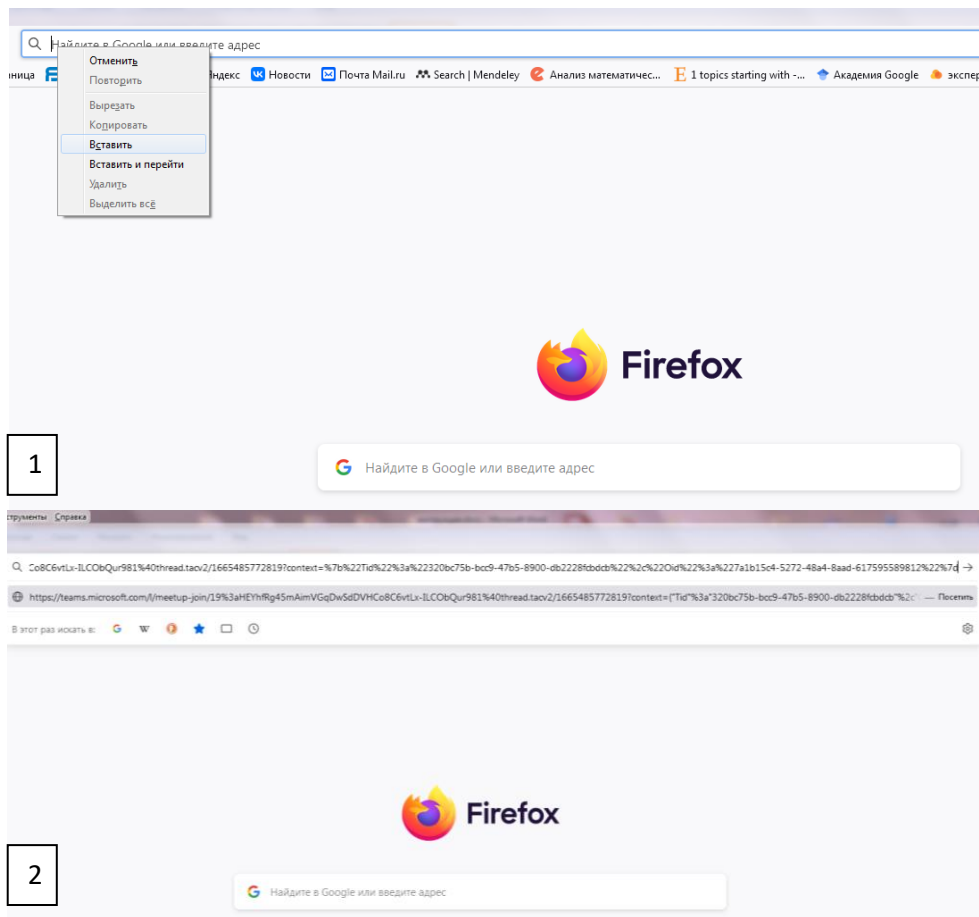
Найдите в Google или введите адрес

Отменить
Повторить
Вырезать
Копировать
Вставить
Вставить и перейти
Удалить
Выделить всё

ница Яндекс Новости Почта Mail.ru Search | Mendeley Анализ математичес... 1 topics starting with -... Академия Google экспер

Firefox

1

Найдите в Google или введите адрес

струменты Справка

Co8C6vtLx-ILCObQur981%40thread.tacv2/1665485772819?context=%7b%22Tid%22%3a%22320bc75b-bcc9-47b5-8900-db2228fcbdcb%22%2c%22Oid%22%3a%227a1b15c4-5272-48a4-8aad-617595589812%22%7d

https://teams.microsoft.com/l/meetup-join/19%3aHEYhfRg45mAimVGqDw5dDVHCo8C6vtLx-ILCObQur981%40thread.tacv2/1665485772819?context={"Tid"%3a"320bc75b-bcc9-47b5-8900-db2228fcbdcb"%2c — Посетить

В этот раз искать в:

Firefox

2

Найдите в Google или введите адрес